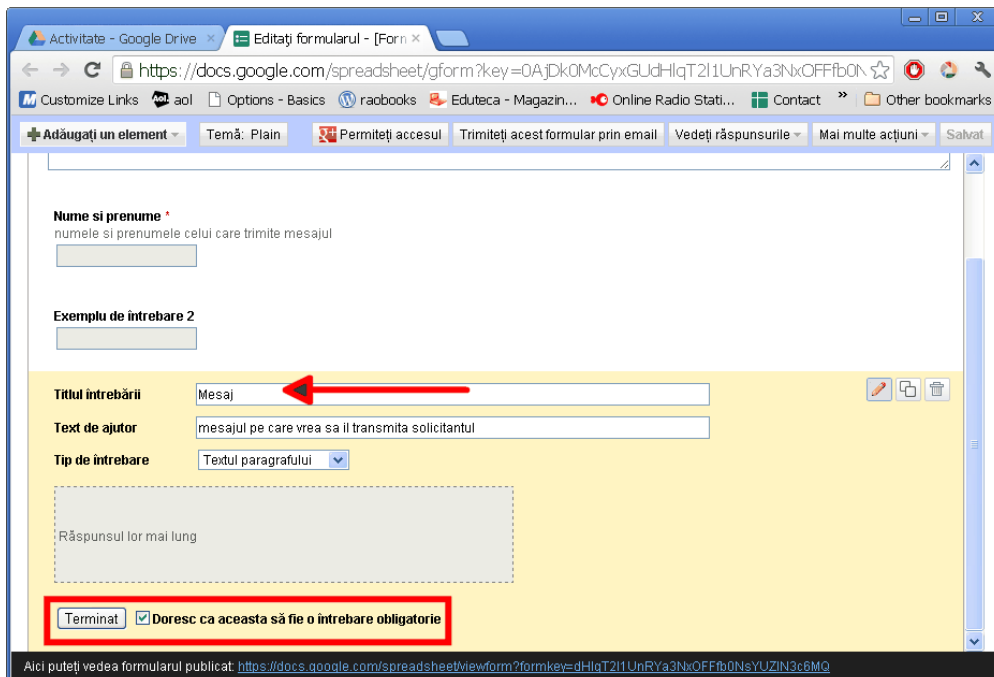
Activitate - Google Drive ×
Editați formularul - [Forn ×

https://docs.google.com/spreadsheet/gform?key=0AjDk0McCyxGUdHlqT2l1UnRYa3NxOFFfb0N

Customize Links
aol
Options - Basics
raobooks
Eduteca - Magazin...
Online Radio Stati...
Contact
»
Other bookmarks

Adăugați un element
Temă: Plain
Permiteți accesul
Trimiteți acest formular prin email
Vedeți răspunsurile
Mai multe acțiuni
Salvat

Nume si prenume *
numele si prenumele celui care trimite mesajul

Exemplu de întrebare 2

Titlul întrebării
Mesaj
Text de ajutor
mesajul pe care vrea sa il transmita solicitantul
Tip de întrebare
Textul paragrafului

Răspunsul lor mai lung

Terminat
Doresc ca aceasta să fie o întrebare obligatorie

Aici puteți vedea formularul publicat: https://docs.google.com/spreadsheet/viewform?formkey=dHlqT2l1UnRYa3NxOFFfb0NsYUZlN3c6MQ